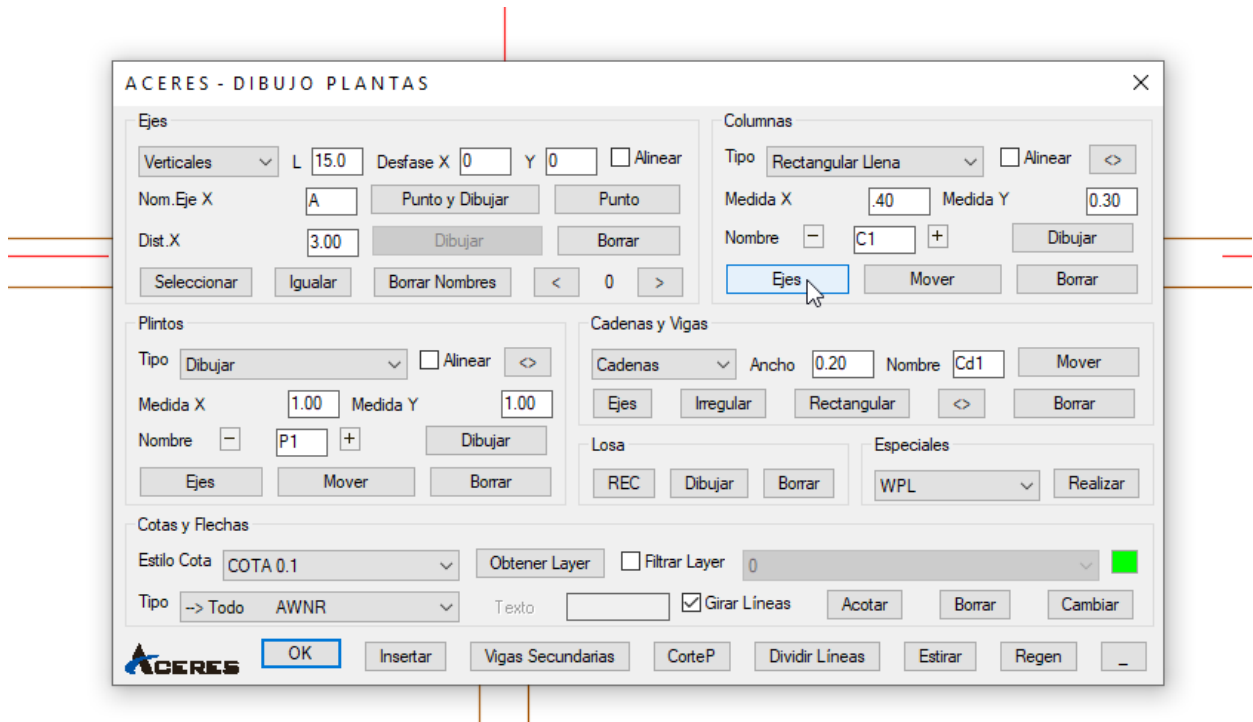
ACERES - DIBUJO PLANTAS

Ejes
Verticales L 15.0 Desfase X 0 Y 0 Alinear
Nom.Eje X A Punto y Dibujar Punto
Dist.X 3.00 Dibujar Borrar
Seleccionar Igualar Borrar Nombres < 0 >

Columnas
Tipo Rectangular Llena Alinear <>
Medida X .40 Medida Y 0.30
Nombre − C1 + Dibujar
Ejes Mover Borrar

Plintos
Tipo Dibujar Alinear <>
Medida X 1.00 Medida Y 1.00
Nombre − P1 + Dibujar
Ejes Mover Borrar

Cadenas y Vigas
Cadenas Ancho 0.20 Nombre Cd1 Mover
Ejes Irregular Rectangular <> Borrar

Losa
REC Dibujar Borrar

Especiales
WPL Realizar

Cotas y Flechas
Estilo Cota COTA 0.1 Obtener Layer Filtrar Layer 0
Tipo --> Todo AWNR Texto Girar Líneas Acotar Borrar Cambiar

ACERES OK Insertar Vigas Secundarias CorteP Dividir Líneas Estirar Regen _